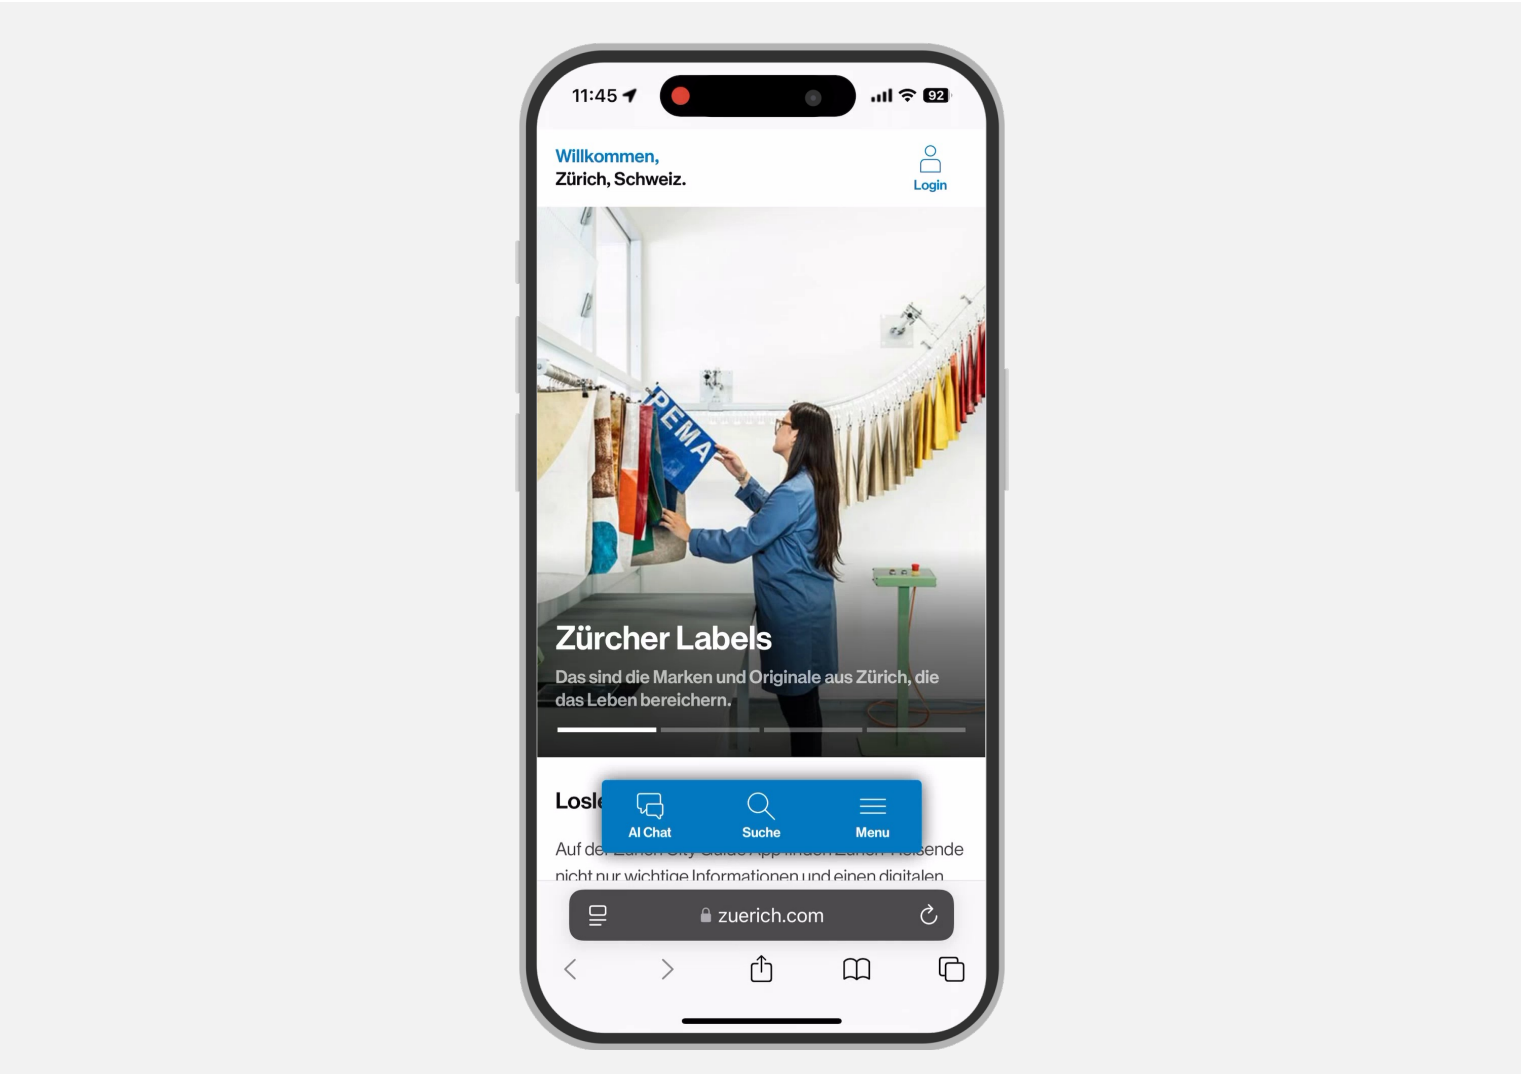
11:45

92

Willkommen,
Zürich, Schweiz.

Login

PEMA

Zürcher Labels

Das sind die Marken und Originale aus Zürich, die das Leben bereichern.

Losl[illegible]

AI Chat

Suche

Menu

Auf de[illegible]ende nicht nur wichtige Informationen und einen digitalen

zuerich.com